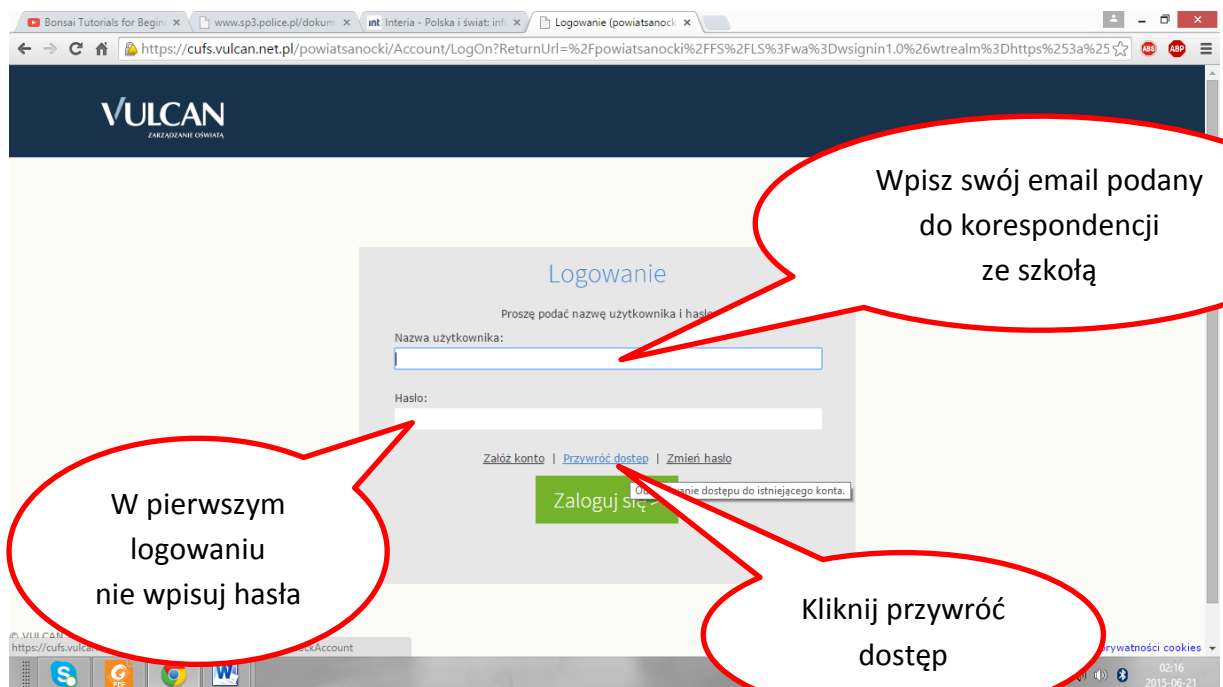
Bonsai Tutorials for Begin ×
www.sp3.police.pl/dokum ×
int Interia - Polska i świat: inf ×
Logowanie (powiatsanock ×

https://cufs.vulcan.net.pl/powiatsanocki/Account/LogOn?ReturnUrl=%2Fpowiatsanocki%2FFS%2FLS%3Fwa%3Dwsignin1.0%26wtrealm%3Dhttps%253a%25

VULCAN
ZARZĄDZANIE OŚWIATĄ

Wpisz swój email podany do korespondencji ze szkołą

Logowanie

Proszę podać nazwę użytkownika i hasło

Nazwa użytkownika:

Hasło:

Załóż konto | Przywróć dostęp | Zmień hasło

Zaloguj się >

O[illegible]anie dostępu do istniejącego konta.

W pierwszym logowaniu nie wpisuj hasła

Kliknij przywróć dostęp

© VULCAN
https://cufs.vulcan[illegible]ckAccount

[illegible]rywatności cookies

02:16
2015-06-21